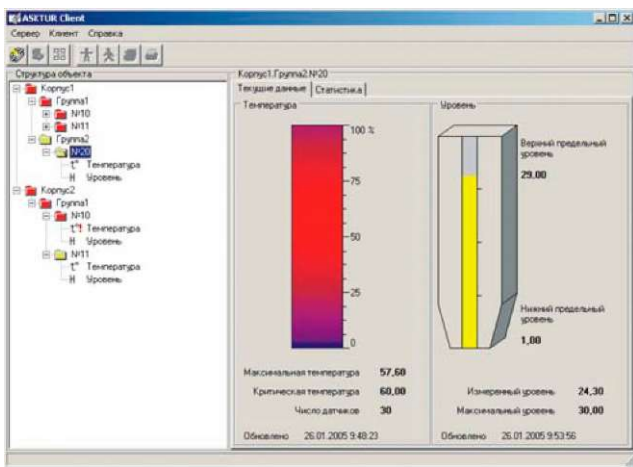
ASETUR Client

Сервер Клиент Справка

Структура объекта

Корпус1
Группа1
№10
№11
Группа2
№20
t° Температура
H Уровень
Корпус2
Группа1
№10
t°! Температура
H Уровень
№11
t° Температура
H Уровень

Корпус1.Группа2.№20

Текущие данные | Статистика

Температура

100 %
75
50
25
0

Максимальная температура 57,60
Критическая температура 60,00
Число датчиков 30

Обновлено 26.01.2005 9:48:23

Уровень

Верхний предельный уровень
29,00

Нижний предельный уровень
1,00

Измеренный уровень 24,30
Максимальный уровень 30,00

Обновлено 26.01.2005 9:53:56